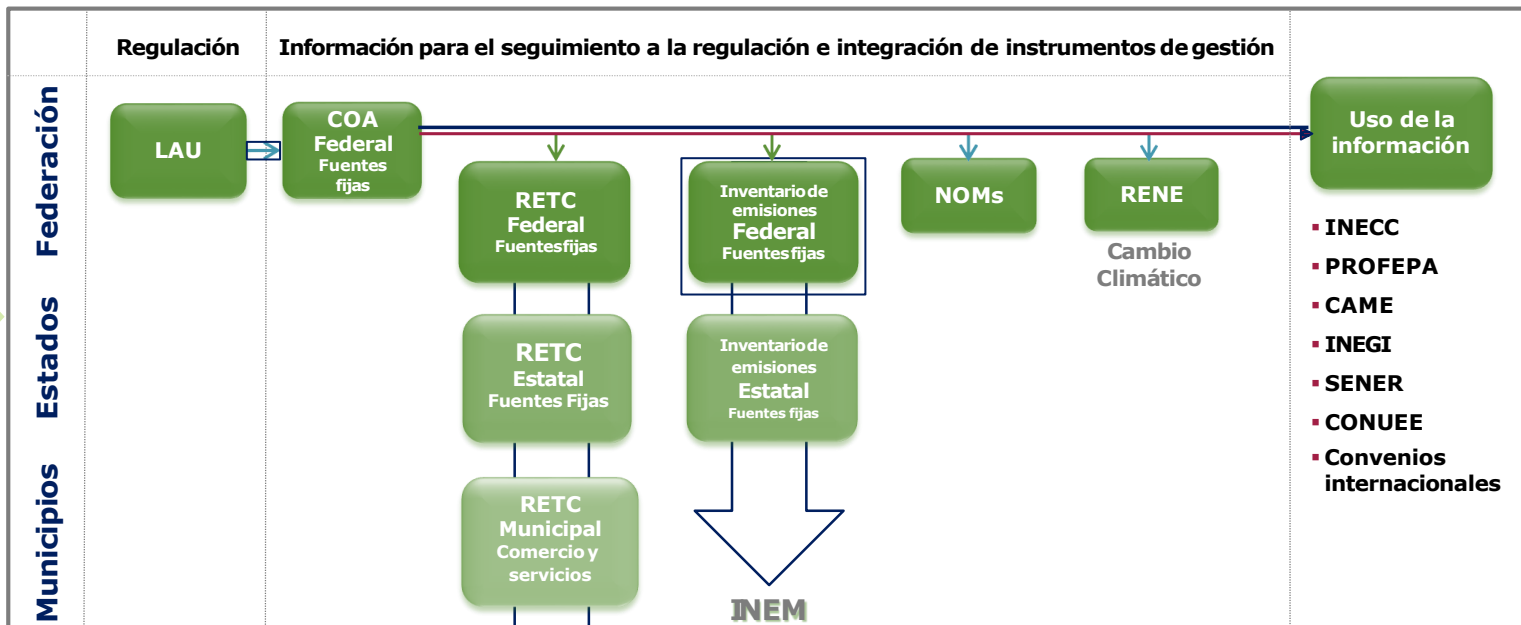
Regulación

Información para el seguimiento a la regulación e integración de instrumentos de gestión

Federación

Estados

Municipios

LAU

COA Federal Fuentes fijas

RETC Federal Fuentesfijas

Inventario de emisiones Federal Fuentes fijas

NOMs

RENE

Cambio Climático

Uso de la información

▪ INECC
▪ PROFEPA
▪ CAME
▪ INEGI
▪ SENER
▪ CONUEE
▪ Convenios internacionales

RETC Estatal Fuentes Fijas

Inventario de emisiones Estatal Fuentes fijas

RETC Municipal Comercio y servicios

INEM